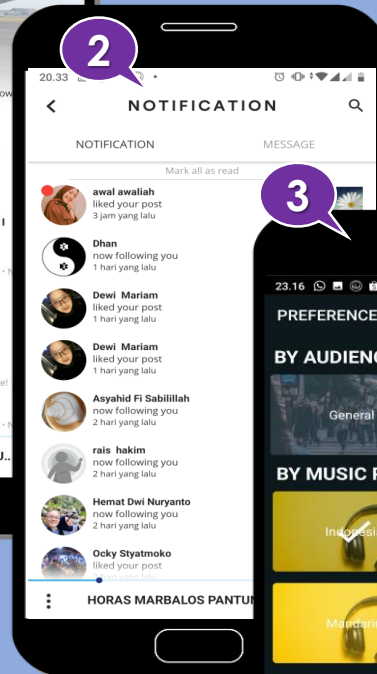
2

20.33

NOTIFICATION

NOTIFICATION

MESSAGE

Mark all as read

awal awaliah
liked your post
3 jam yang lalu

Dhan
now following you
1 hari yang lalu

Dewi Mariam
now following you
1 hari yang lalu

Dewi Mariam
liked your post
1 hari yang lalu

Asyahid Fi Sabilillah
now following you
2 hari yang lalu

rais hakim
now following you
2 hari yang lalu

Hemat Dwi Nuryanto
now following you
2 hari yang lalu

Ocky Styatmoko
now following you
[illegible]

HORAS MARBALOS PANTUN

3

23.16

PREFERENCE

BY AUDIENC

General

BY MUSIC P

Indonesi

Mandarin